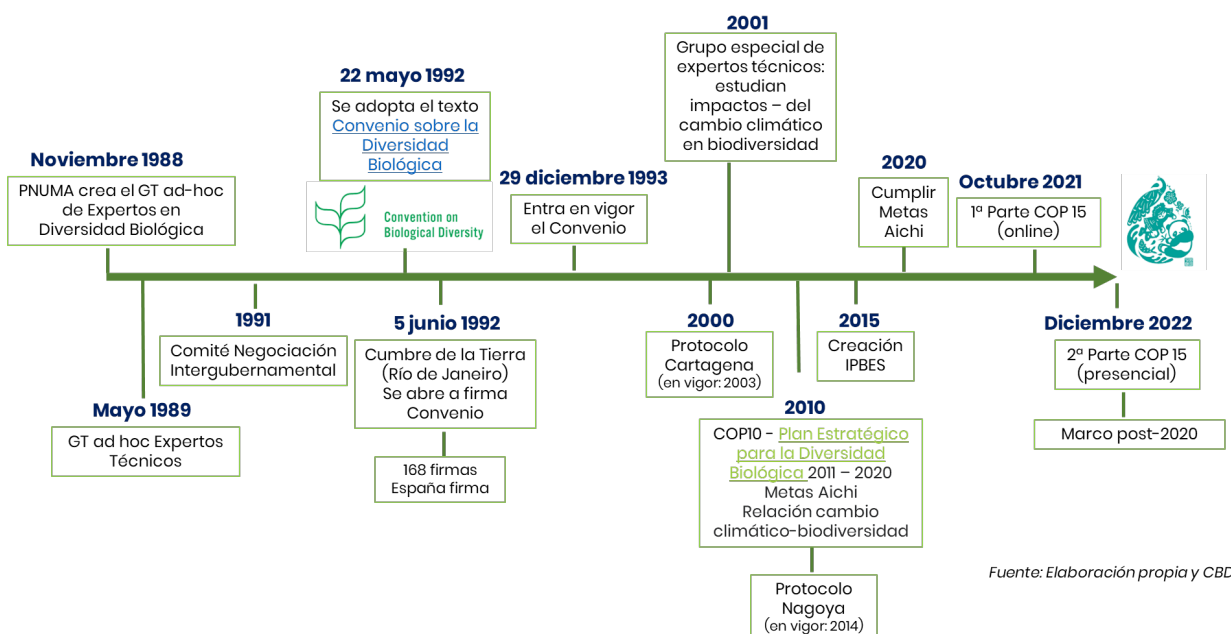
2001
Grupo especial de expertos técnicos: estudian impactos – del cambio climático en biodiversidad

22 mayo 1992
Se adopta el texto Convenio sobre la Diversidad Biológica

Convention on Biological Diversity

Noviembre 1988
PNUMA crea el GT ad-hoc de Expertos en Diversidad Biológica

29 diciembre 1993
Entra en vigor el Convenio

2020
Cumplir Metas Aichi

Octubre 2021
1ª Parte COP 15 (online)

1991
Comité Negociación Intergubernamental

5 junio 1992
Cumbre de la Tierra (Río de Janeiro)
Se abre a firma Convenio

168 firmas
España firma

Mayo 1989
GT ad hoc Expertos Técnicos

2000
Protocolo Cartagena
(en vigor: 2003)

2015
Creación IPBES

Diciembre 2022
2ª Parte COP 15 (presencial)

Marco post-2020

2010
COP10 - Plan Estratégico para la Diversidad Biológica 2011 – 2020
Metas Aichi
Relación cambio climático-biodiversidad

Protocolo Nagoya
(en vigor: 2014)

Fuente: Elaboración propia y CBD